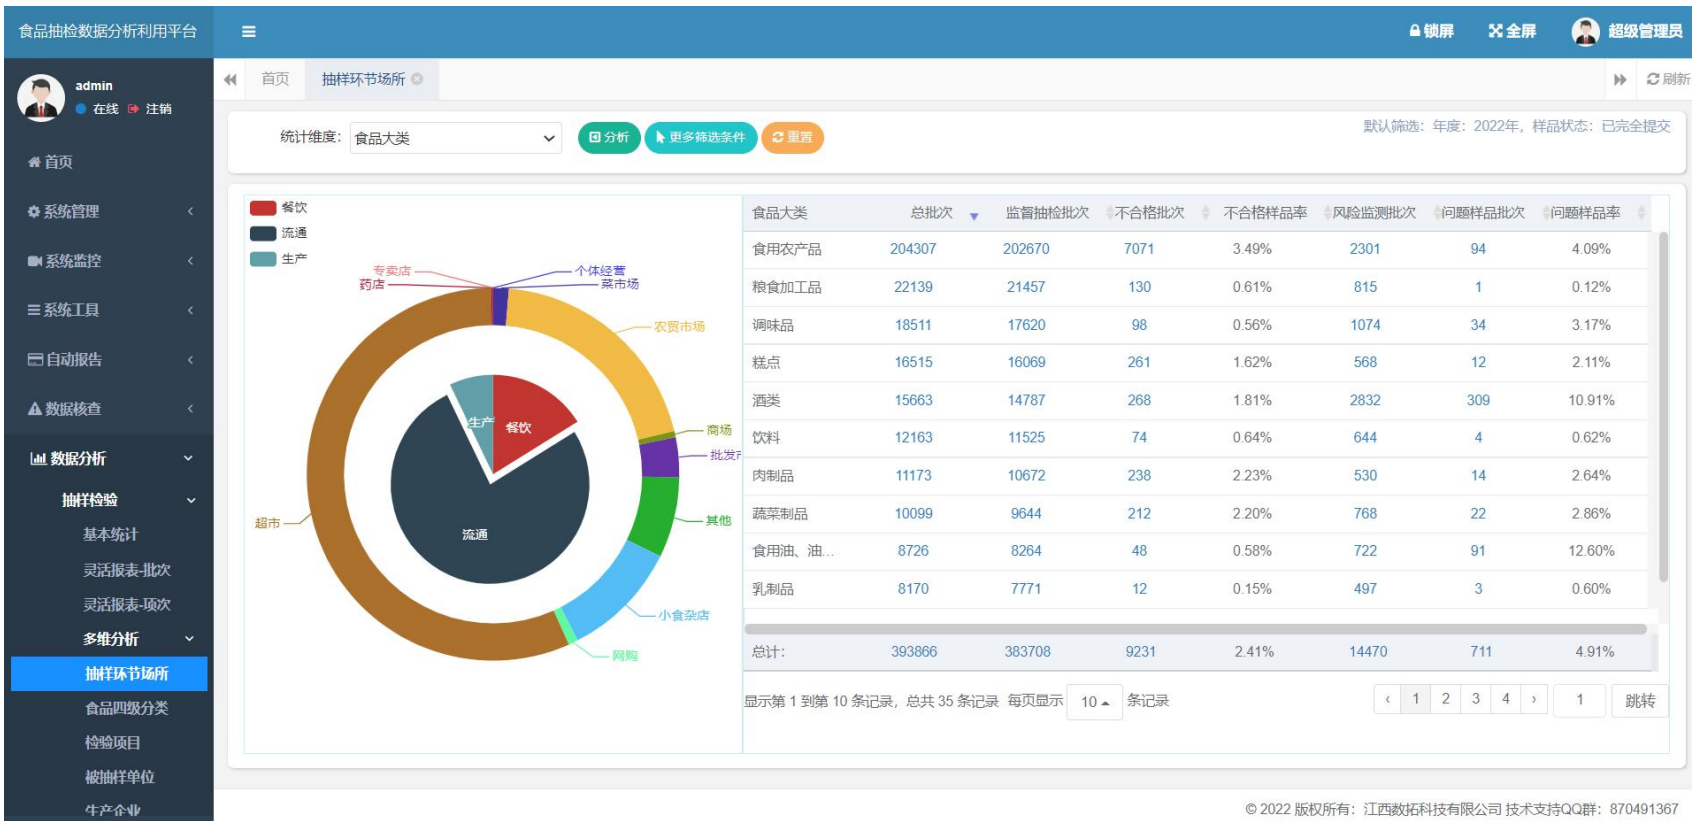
食品抽检数据分析利用平台

锁屏 全屏 超级管理员

admin
在线 注销

首页
系统管理
系统监控
系统工具
自动报告
数据核查
数据分析
抽样检验
基本统计
灵活报表-批次
灵活报表-项次
多维分析
抽样环节场所
食品四级分类
检验项目
被抽样单位
生产企业

首页 抽样环节场所

刷新

统计维度: 食品大类
分析 更多筛选条件 重置

默认筛选: 年度: 2022年, 样品状态: 已完全提交

餐饮
流通
生产

专卖店
药店
个体经营
菜市场
农贸市场
商场
批发市
其他
小食杂店
网购
超市
生产
餐饮
流通

| 食品大类 | 总批次 | 监督抽检批次 | 不合格批次 | 不合格样品率 | 风险监测批次 | 问题样品批次 | 问题样品率 |
|---|---|---|---|---|---|---|---|
| 食用农产品 | 204307 | 202670 | 7071 | 3.49% | 2301 | 94 | 4.09% |
| 粮食加工品 | 22139 | 21457 | 130 | 0.61% | 815 | 1 | 0.12% |
| 调味品 | 18511 | 17620 | 98 | 0.56% | 1074 | 34 | 3.17% |
| 糕点 | 16515 | 16069 | 261 | 1.62% | 568 | 12 | 2.11% |
| 酒类 | 15663 | 14787 | 268 | 1.81% | 2832 | 309 | 10.91% |
| 饮料 | 12163 | 11525 | 74 | 0.64% | 644 | 4 | 0.62% |
| 肉制品 | 11173 | 10672 | 238 | 2.23% | 530 | 14 | 2.64% |
| 蔬菜制品 | 10099 | 9644 | 212 | 2.20% | 768 | 22 | 2.86% |
| 食用油、油... | 8726 | 8264 | 48 | 0.58% | 722 | 91 | 12.60% |
| 乳制品 | 8170 | 7771 | 12 | 0.15% | 497 | 3 | 0.60% |
| 总计: | 393866 | 383708 | 9231 | 2.41% | 14470 | 711 | 4.91% |

显示第 1 到第 10 条记录, 总共 35 条记录 每页显示 10 条记录
‹ 1 2 3 4 › 1 跳转

© 2022 版权所有: 江西数拓科技有限公司 技术支持QQ群: 870491367